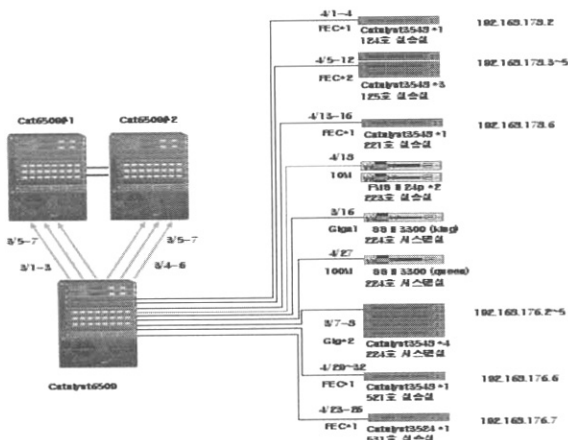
Cat6500#1
Cat6500#2
3/5-7
3/5-7
3/1-3
3/4-6
Catalyst6500

4/1-4
FEC*1
Catalyst3548 *1
124호 실습실
192.168.178.2

4/5-12
FEC*2
Catalyst3548 *3
125호 실습실
192.168.178.3~5

4/13-16
FEC*1
Catalyst3548 *1
221호 실습실
192.168.178.6

4/18
10M
FHS II 24p *2
223호 실습실

3/16
Giga1
SS II 3300 (king)
224호 시스템실

4/27
100M
SS II 3300 (queen)
224호 시스템실

3/7-8
Giga*2
Catalyst3548 *4
224호 시스템실
192.168.176.2~5

4/29-32
FEC*1
Catalyst3548 *1
521호 실습실
192.168.176.6

4/23-26
FEC*1
Catalyst3524 *1
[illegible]
192.168.176.7